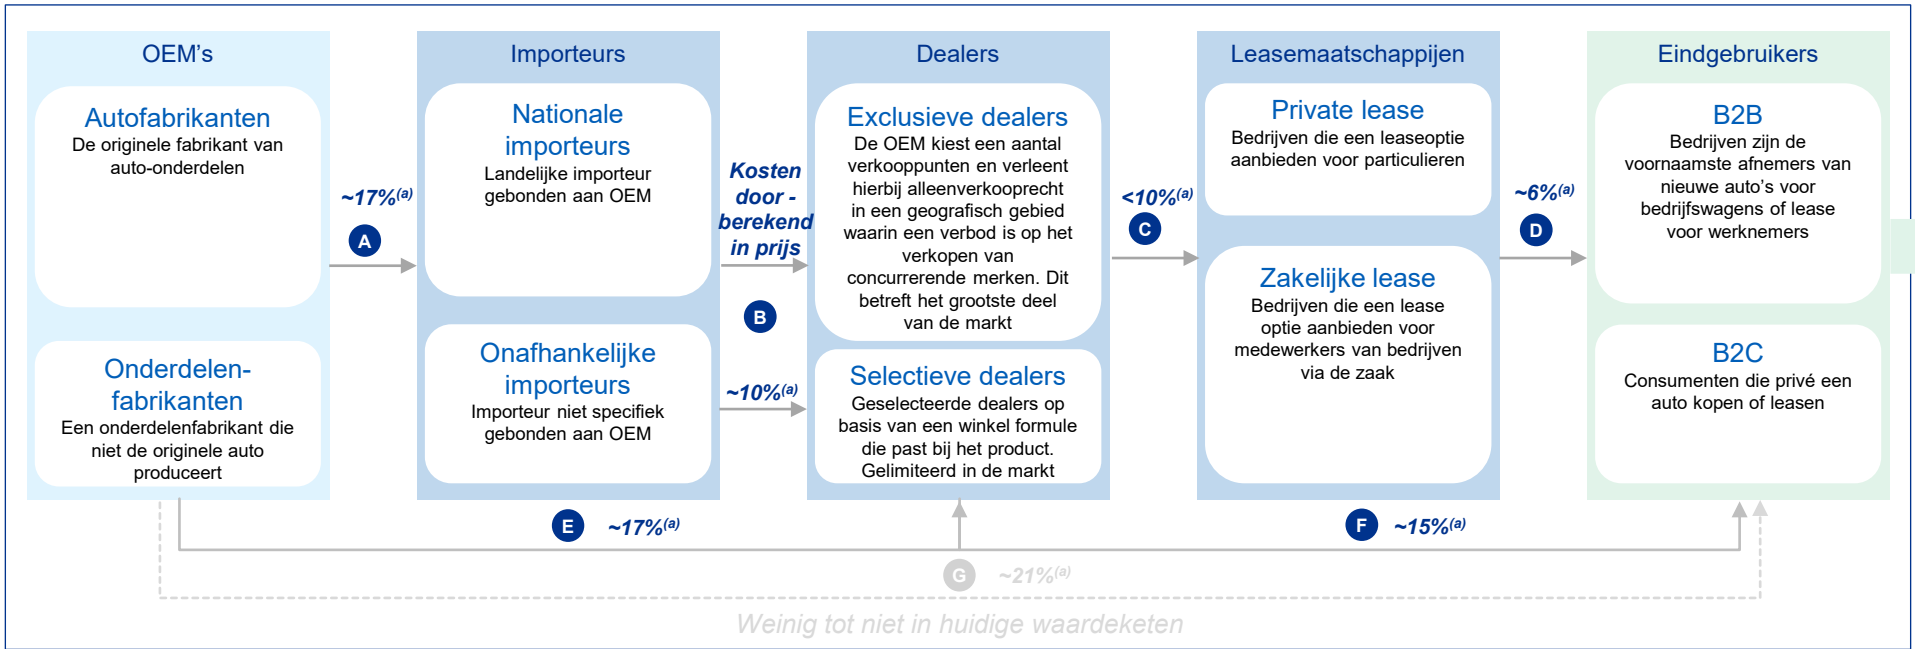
OEM's

Autofabrikanten
De originele fabrikant van auto-onderdelen

Onderdelen-fabrikanten
Een onderdelenfabrikant die niet de originele auto produceert

~17%$^{(a)}$
A

Importeurs

Nationale importeurs
Landelijke importeur gebonden aan OEM

Onafhankelijke importeurs
Importeur niet specifiek gebonden aan OEM

Kosten door -berekend in prijs
B

~10%$^{(a)}$

Dealers

Exclusieve dealers
De OEM kiest een aantal verkooppunten en verleent hierbij alleenverkooprecht in een geografisch gebied waarin een verbod is op het verkopen van concurrerende merken. Dit betreft het grootste deel van de markt

Selectieve dealers
Geselecteerde dealers op basis van een winkel formule die past bij het product. Gelimiteerd in de markt

<10%$^{(a)}$
C

Leasemaatschappijen

Private lease
Bedrijven die een leaseoptie aanbieden voor particulieren

Zakelijke lease
Bedrijven die een lease optie aanbieden voor medewerkers van bedrijven via de zaak

~6%$^{(a)}$
D

Eindgebruikers

B2B
Bedrijven zijn de voornaamste afnemers van nieuwe auto's voor bedrijfswagens of lease voor werknemers

B2C
Consumenten die privé een auto kopen of leasen

E ~17%$^{(a)}$

F ~15%$^{(a)}$

G ~21%$^{(a)}$

Weinig tot niet in huidige waardeketen